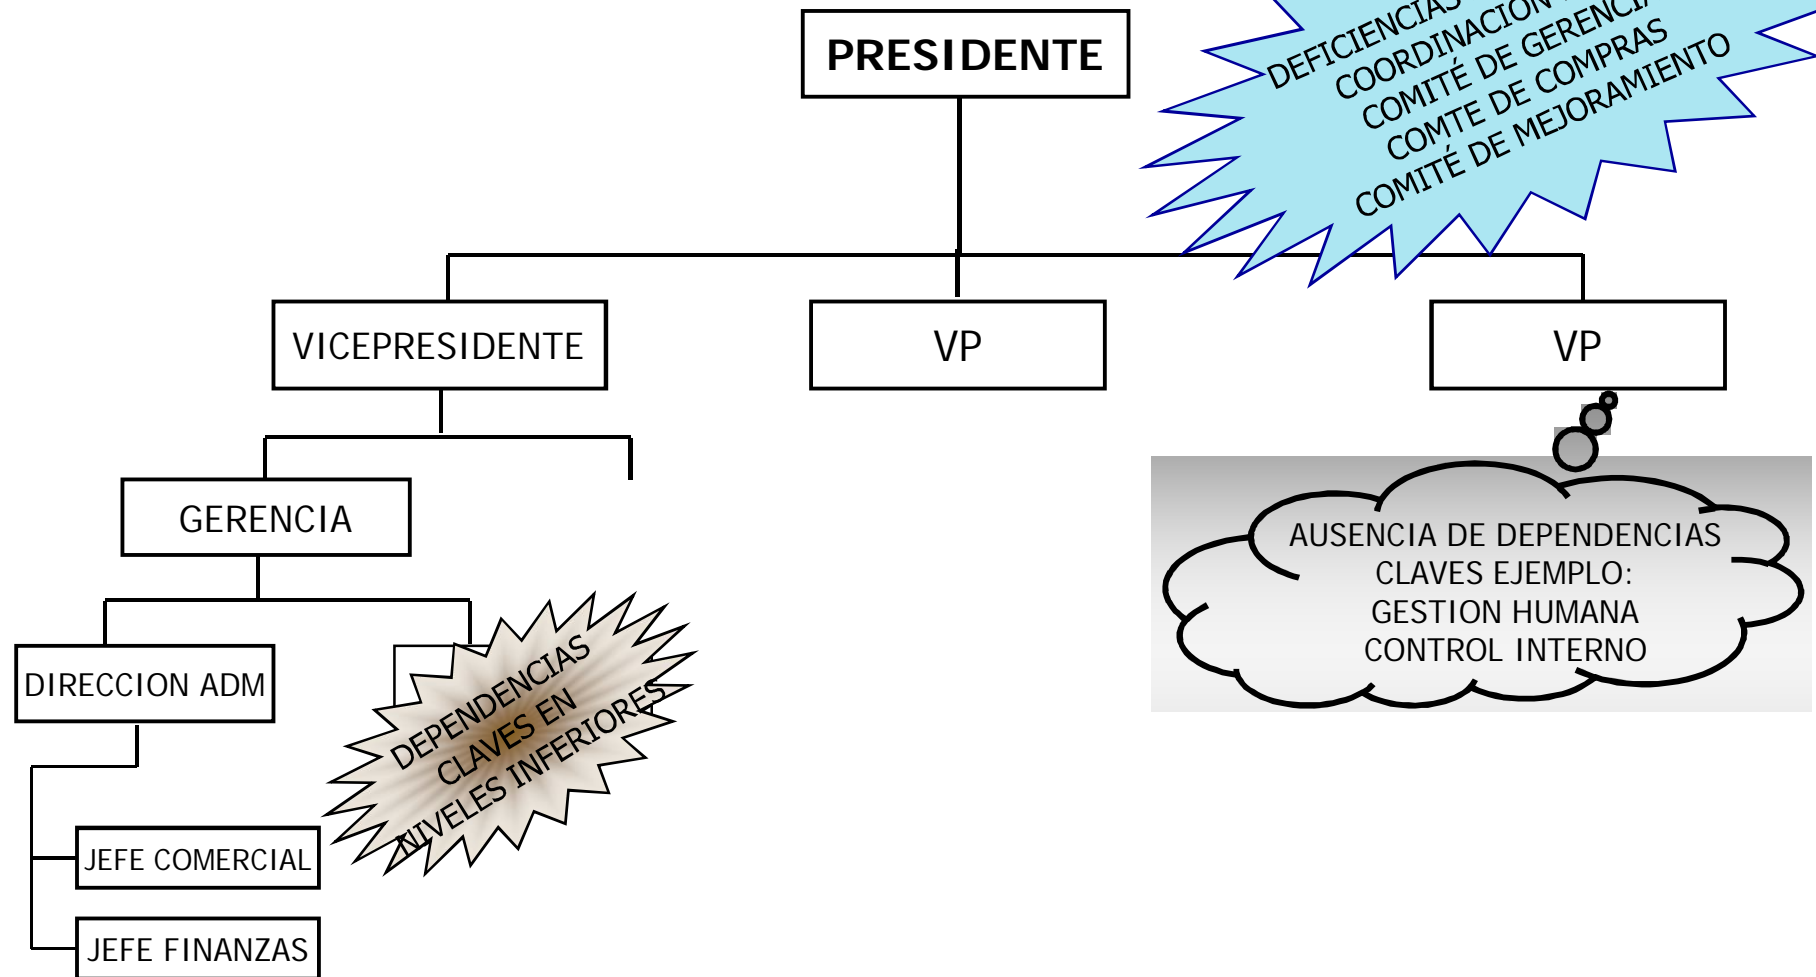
PRESIDENTE

DEFICIENCIAS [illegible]
COORDINACION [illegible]
COMITÉ DE GERENCIA
COMTE DE COMPRAS
COMITÉ DE MEJORAMIENTO

VICEPRESIDENTE

VP

VP

GERENCIA

DIRECCION ADM

DEPENDENCIAS CLAVES EN NIVELES INFERIORES

JEFE COMERCIAL

JEFE FINANZAS

AUSENCIA DE DEPENDENCIAS CLAVES EJEMPLO:
GESTION HUMANA
CONTROL INTERNO